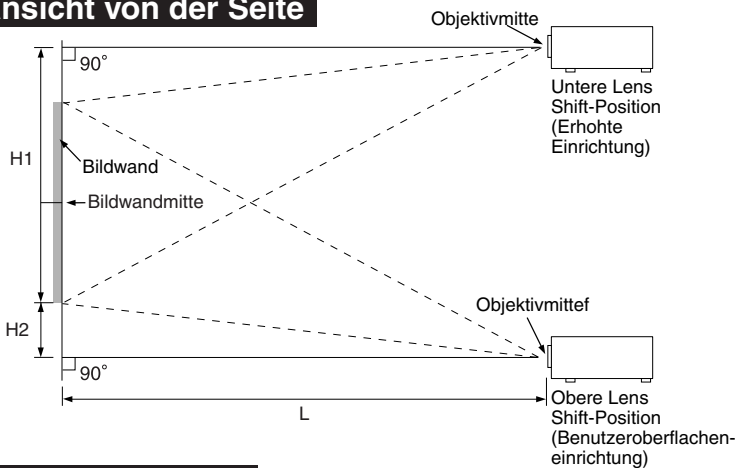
nsicht von der Seite

Objektivmitte

90˚

Untere Lens Shift-Position (Erhohte Einrichtung)

H1

Bildwand

Bildwandmitte

Objektivmittef

H2

90˚

L

Obere Lens Shift-Position (Benutzeroberflacheneinrichtung)